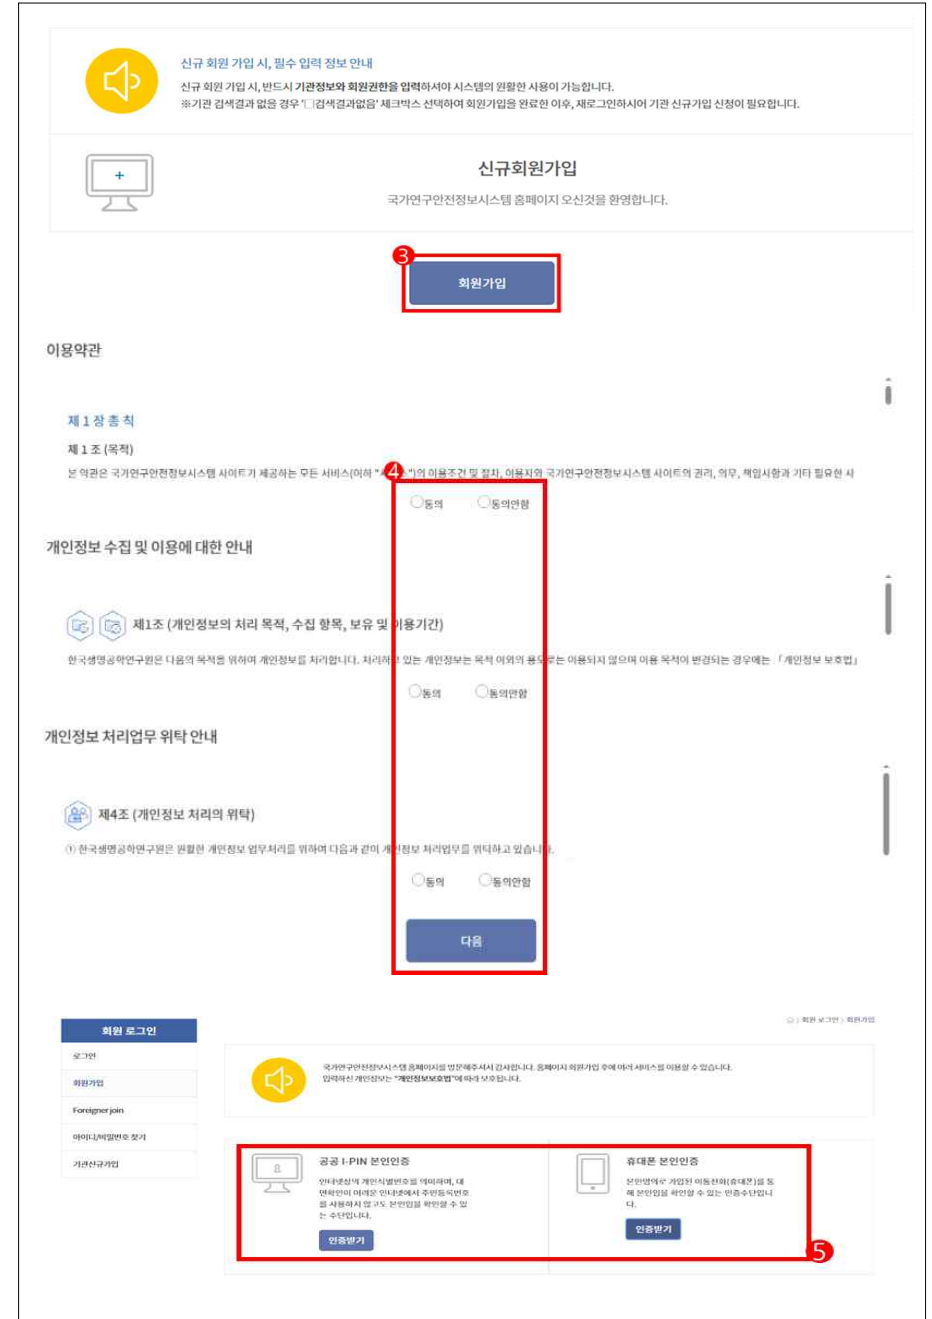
신규 회원 가입 시, 필수 입력 정보 안내
신규 회원 가입 시, 반드시 기관정보와 회원권한을 입력하셔야 시스템의 원활한 사용이 가능합니다.
※기관 검색결과 없을 경우 '□검색결과없음' 체크박스 선택하여 회원가입을 완료한 이후, 재로그인하시어 기관 신규가입 신청이 필요합니다.

+

신규회원가입
국가연구안전정보시스템 홈페이지 오신것을 환영합니다.

❸
회원가입

이용약관

제 1 장 총 칙
제 1 조 (목적)
본 약관은 국가연구안전정보시스템 사이트가 제공하는 모든 서비스(이하 "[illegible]")의 이용조건 및 절차, 이용자와 국가연구안전정보시스템 사이트의 권리, 의무, 책임사항과 기타 필요한 사
❹
동의 동의안함

개인정보 수집 및 이용에 대한 안내

제1조 (개인정보의 처리 목적, 수집 항목, 보유 및 이용기간)
한국생명공학연구원은 다음의 목적을 위하여 개인정보를 처리합니다. 처리하고 있는 개인정보는 목적 이외의 용도로는 이용되지 않으며 이용 목적이 변경되는 경우에는 「개인정보 보호법」
동의 동의안함

개인정보 처리업무 위탁 안내

제4조 (개인정보 처리의 위탁)
① 한국생명공학연구원은 원활한 개인정보 업무처리를 위하여 다음과 같이 개인정보 처리업무를 위탁하고 있습니다.
동의 동의안함
다음

회원 로그인
로그인
회원가입
Foreigner join
아이디/비밀번호 찾기
기관신규가입

회원 로그인 > 회원가입

국가연구안전정보시스템 홈페이지를 방문해주셔서 감사합니다. 홈페이지 회원가입 후에 여러 서비스를 이용할 수 있습니다.
입력하신 개인정보는 "개인정보보호법"에 따라 보호됩니다.

공공 I-PIN 본인인증
인터넷상의 개인식별번호를 의미하며, 대면확인이 어려운 인터넷에서 주민등록번호를 사용하지 않고도 본인임을 확인할 수 있는 수단입니다.
인증받기

휴대폰 본인인증
본인명의로 가입된 이동전화(휴대폰)를 통해 본인임을 확인할 수 있는 인증수단입니다.
인증받기
❺